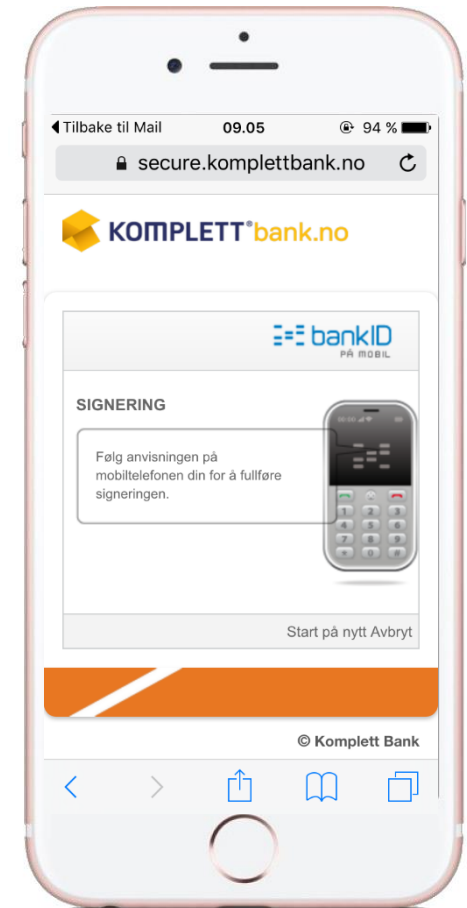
◀ Tilbake til Mail 09.05 94 %

secure.komplettbank.no

KOMPLETT®bank.no

bankID PÅ MOBIL

SIGNERING

Følg anvisningen på mobiltelefonen din for å fullføre signeringen.

Start på nytt Avbryt

© Komplett Bank